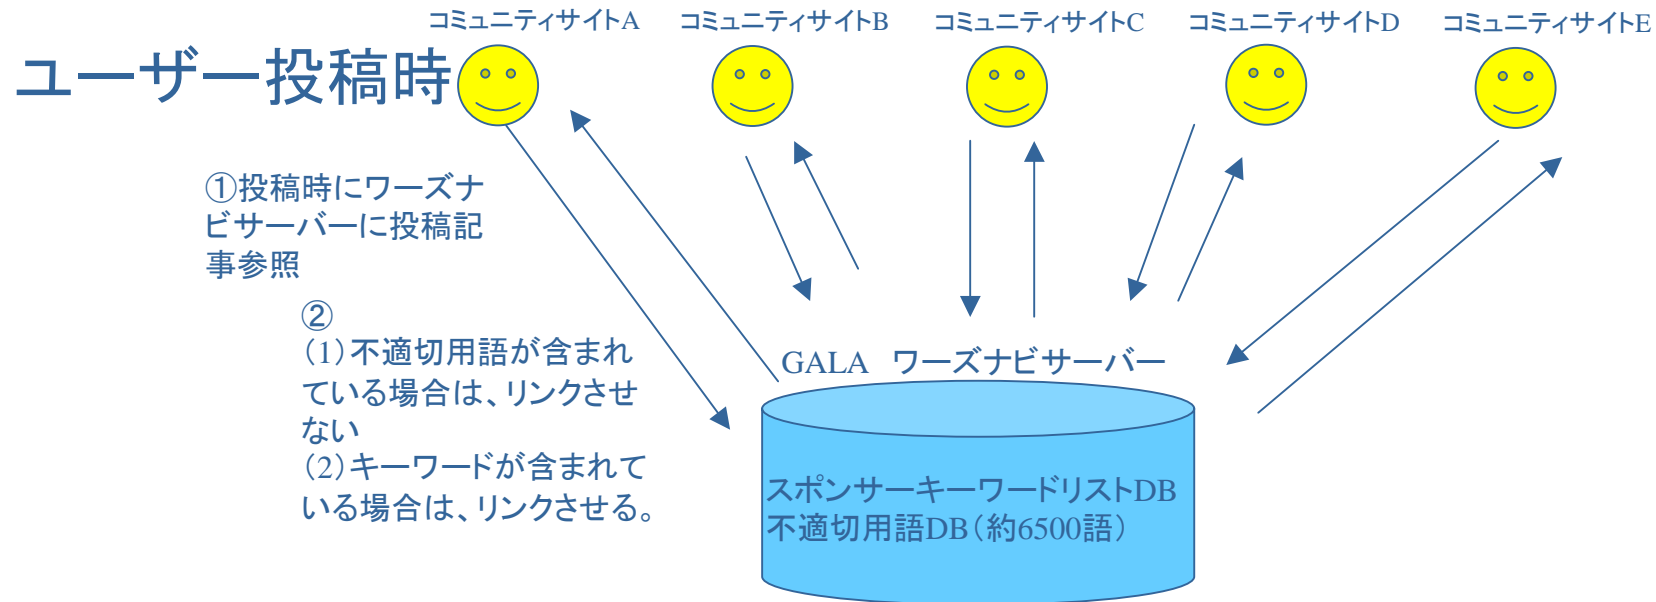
コミュニティサイトA　コミュニティサイトB　コミュニティサイトC　コミュニティサイトD　コミュニティサイトE

ユーザー投稿時

①投稿時にワーズナビサーバーに投稿記事参照

②
(1)不適切用語が含まれている場合は、リンクさせない
(2)キーワードが含まれている場合は、リンクさせる。

GALA　ワーズナビサーバー

スポンサーキーワードリストDB
不適切用語DB(約6500語)